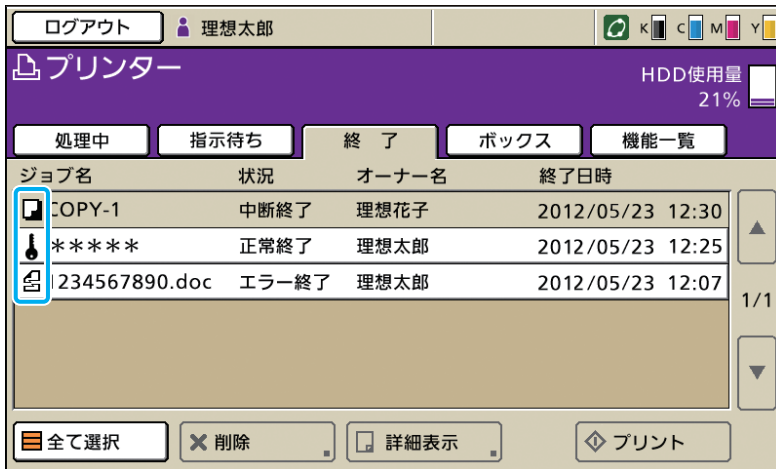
ログアウト 理想太郎 K C M Y

プリンター

HDD使用量 21%

処理中 指示待ち 終了 ボックス 機能一覧

| ジョブ名 | 状況 | オーナー名 | 終了日時 |
|---|---|---|---|
| COPY-1 | 中断終了 | 理想花子 | 2012/05/23 12:30 |
| ***** | 正常終了 | 理想太郎 | 2012/05/23 12:25 |
| 1234567890.doc | エラー終了 | 理想太郎 | 2012/05/23 12:07 |

1/1

全て選択 削除 詳細表示 プリント